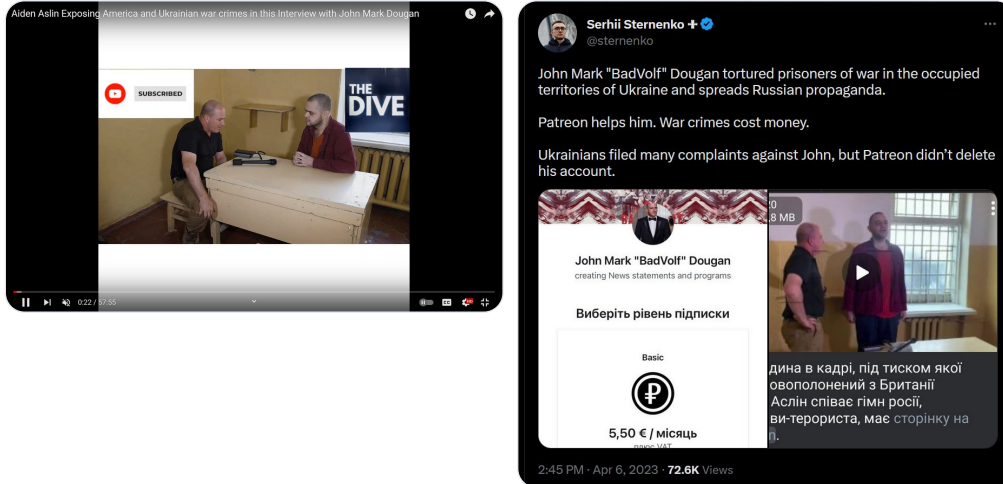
Aiden Aslin Exposing America and Ukrainian war crimes in this Interview with John Mark Dougan

SUBSCRIBED

THE DIVE

0:22 / 57:55

Serhii Sternenko
@sternenko

John Mark "BadVolf" Dougan tortured prisoners of war in the occupied territories of Ukraine and spreads Russian propaganda.

Patreon helps him. War crimes cost money.

Ukrainians filed many complaints against John, but Patreon didn't delete his account.

John Mark "BadVolf" Dougan
creating News statements and programs

Виберіть рівень підписки

Basic

5,50 € / місяць
плюс VAT

0
8 MB

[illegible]дина в кадрі, під тиском якої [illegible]вополонений з Британії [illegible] Аслін співає гімн росії, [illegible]ви-терориста, має сторінку на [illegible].

2:45 PM · Apr 6, 2023 · 72.6K Views